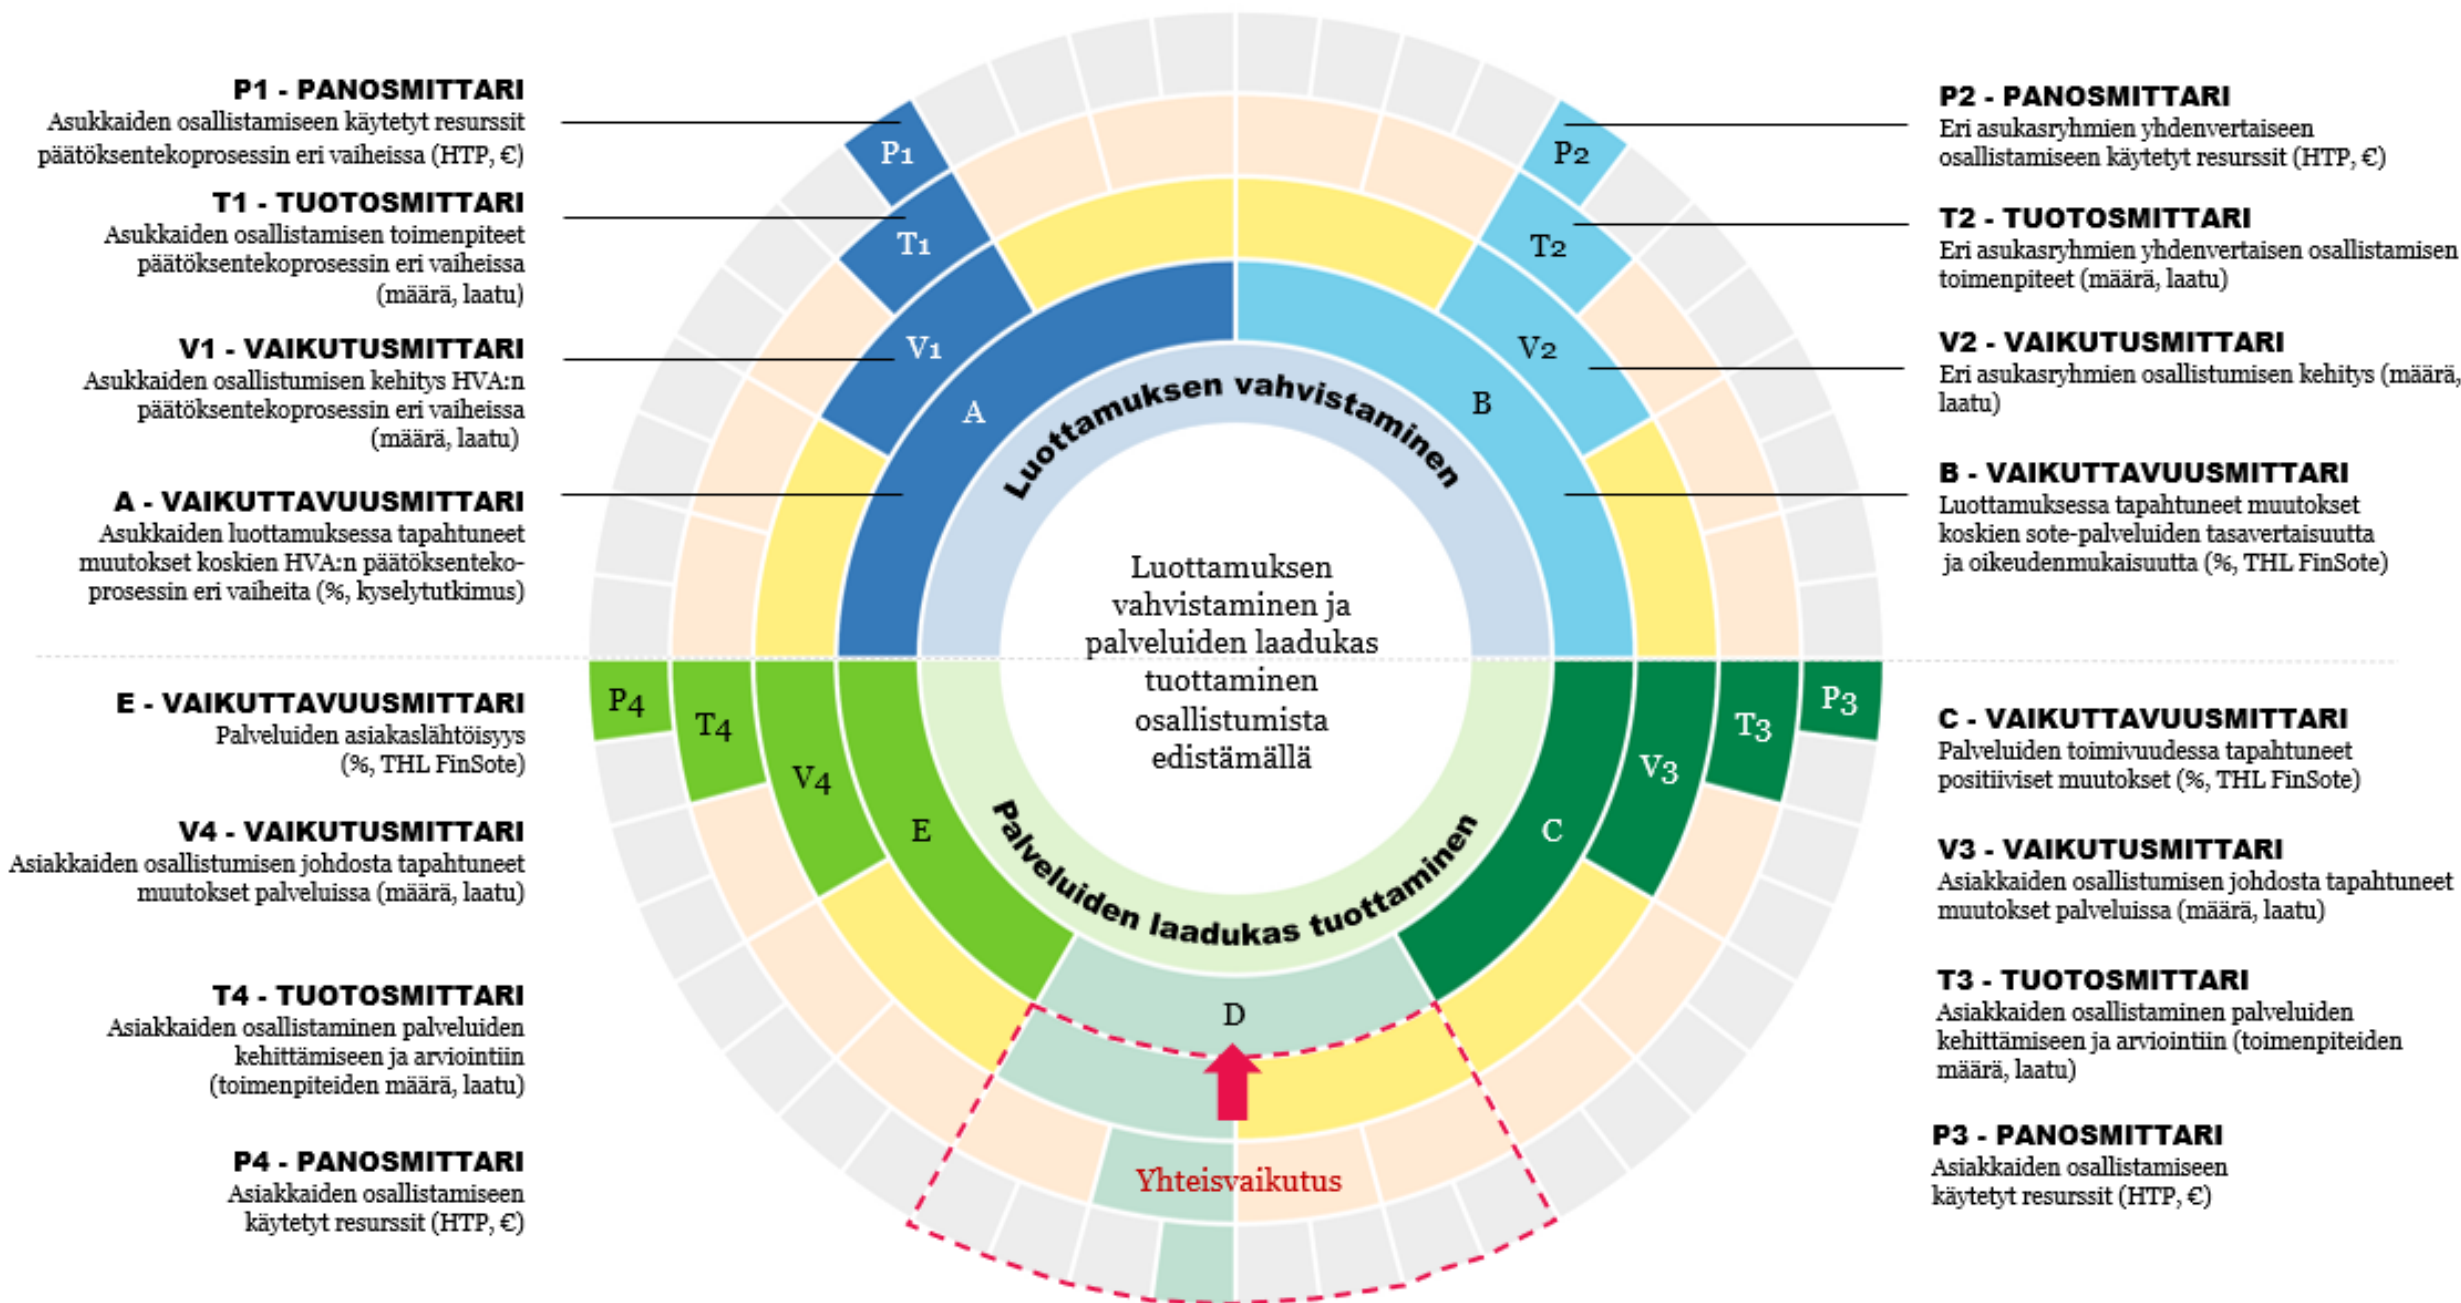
P1 - PANOSMITTARI
Asukkaiden osallistamiseen käytetyt resurssit päätöksentekoprosessin eri vaiheissa (HTP, €)

T1 - TUOTOSMITTARI
Asukkaiden osallistamisen toimenpiteet päätöksentekoprosessin eri vaiheissa (määrä, laatu)

V1 - VAIKUTUSMITTARI
Asukkaiden osallistumisen kehitys HVA:n päätöksentekoprosessin eri vaiheissa (määrä, laatu)

A - VAIKUTTAVUUSMITTARI
Asukkaiden luottamuksessa tapahtuneet muutokset koskien HVA:n päätöksentekoprosessin eri vaiheita (%, kyselytutkimus)

E - VAIKUTTAVUUSMITTARI
Palveluiden asiakaslähtöisyys (%, THL FinSote)

V4 - VAIKUTUSMITTARI
Asiakkaiden osallistumisen johdosta tapahtuneet muutokset palveluissa (määrä, laatu)

T4 - TUOTOSMITTARI
Asiakkaiden osallistaminen palveluiden kehittämiseen ja arviointiin (toimenpiteiden määrä, laatu)

P4 - PANOSMITTARI
Asiakkaiden osallistamiseen käytetyt resurssit (HTP, €)

P1
T1
V1
A
P2
T2
V2
B
Luottamuksen vahvistaminen
Luottamuksen vahvistaminen ja palveluiden laadukas tuottaminen osallistumista edistämällä
Palveluiden laadukas tuottaminen
P4
T4
V4
E
P3
T3
V3
C
D
Yhteisvaikutus

P2 - PANOSMITTARI
Eri asukasryhmien yhdenvertaiseen osallistamiseen käytetyt resurssit (HTP, €)

T2 - TUOTOSMITTARI
Eri asukasryhmien yhdenvertaisen osallistamisen toimenpiteet (määrä, laatu)

V2 - VAIKUTUSMITTARI
Eri asukasryhmien osallistumisen kehitys (määrä, laatu)

B - VAIKUTTAVUUSMITTARI
Luottamuksessa tapahtuneet muutokset koskien sote-palveluiden tasavertaisuutta ja oikeudenmukaisuutta (%, THL FinSote)

C - VAIKUTTAVUUSMITTARI
Palveluiden toimivuudessa tapahtuneet positiiviset muutokset (%, THL FinSote)

V3 - VAIKUTUSMITTARI
Asiakkaiden osallistumisen johdosta tapahtuneet muutokset palveluissa (määrä, laatu)

T3 - TUOTOSMITTARI
Asiakkaiden osallistaminen palveluiden kehittämiseen ja arviointiin (toimenpiteiden määrä, laatu)

P3 - PANOSMITTARI
Asiakkaiden osallistamiseen käytetyt resurssit (HTP, €)